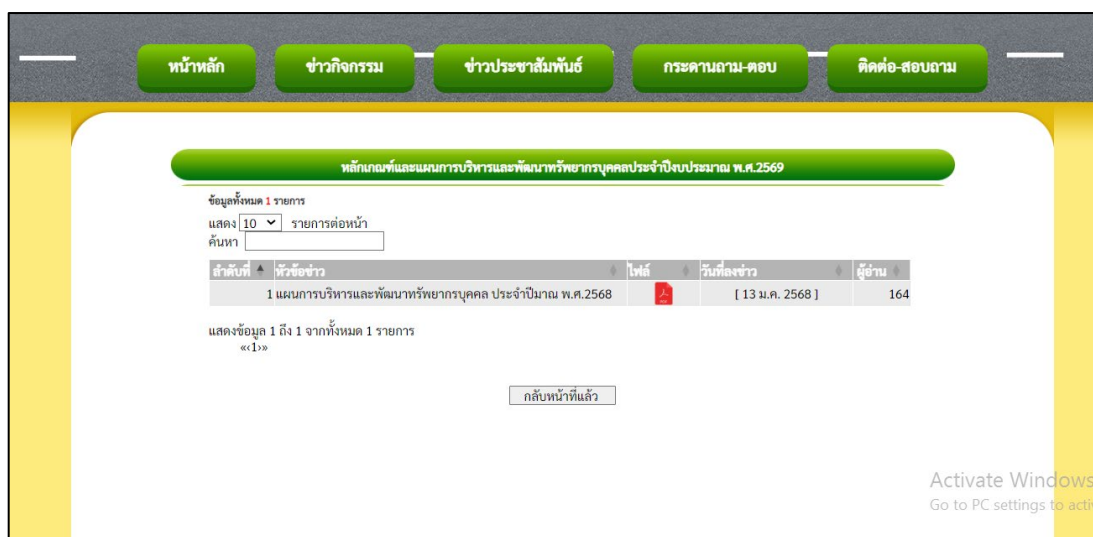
หน้าหลัก ข่าวกิจกรรม ข่าวประชาสัมพันธ์ กระดานถาม-ตอบ ติดต่อ-สอบถาม

หลักเกณฑ์และแผนการบริหารและพัฒนาทรัพยากรบุคคลประจำปีงบประมาณ พ.ศ.2569

ข้อมูลทั้งหมด 1 รายการ

แสดง 10 รายการต่อหน้า

ค้นหา

| ลำดับที่ | หัวข้อข่าว | ไฟล์ | วันที่ลงข่าว | ผู้อ่าน |
|---|---|---|---|---|
| 1 | แผนการบริหารและพัฒนาทรัพยากรบุคคล ประจำปีมาณ พ.ศ.2568 | | [ 13 ม.ค. 2568 ] | 164 |

แสดงข้อมูล 1 ถึง 1 จากทั้งหมด 1 รายการ

«‹1›»

กลับหน้าที่แล้ว

Activate Windows
Go to PC settings to acti